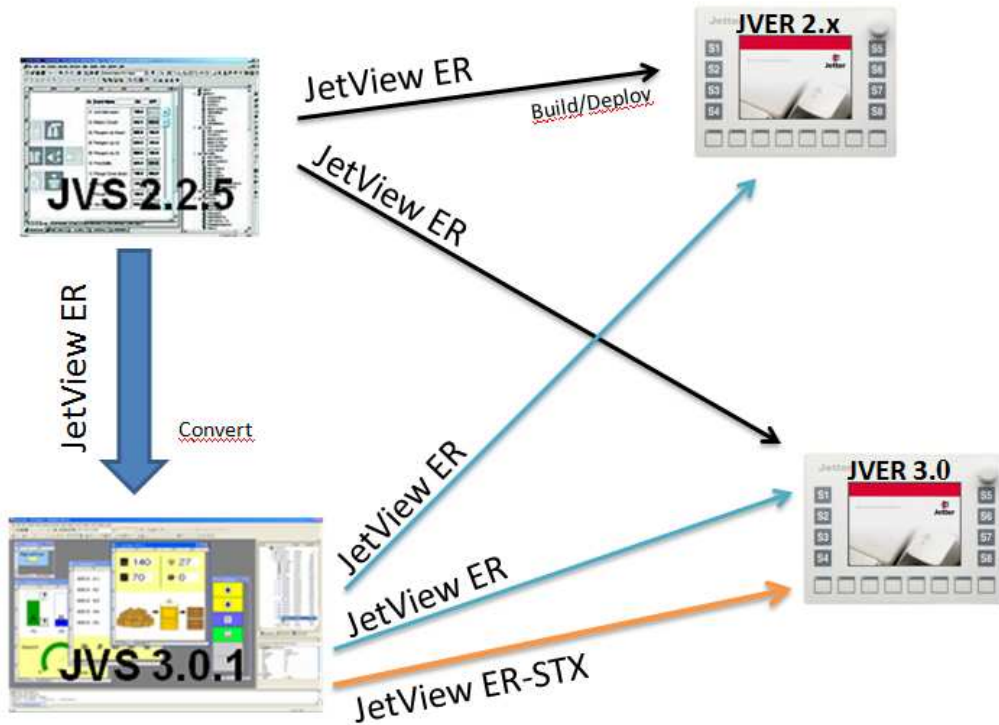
JVS 2.2.5

JetView ER

Build/Deploy

JVER 2.x

S1 S2 S3 S4 S5 S6 S7 S8

Jetter

JetView ER

JetView ER

Convert

JetView ER

JVER 3.0

S1 S2 S3 S4 S5 S6 S7 S8

Jetter

JetView ER

JetView ER-STX

JVS 3.0.1

140 27 70 0